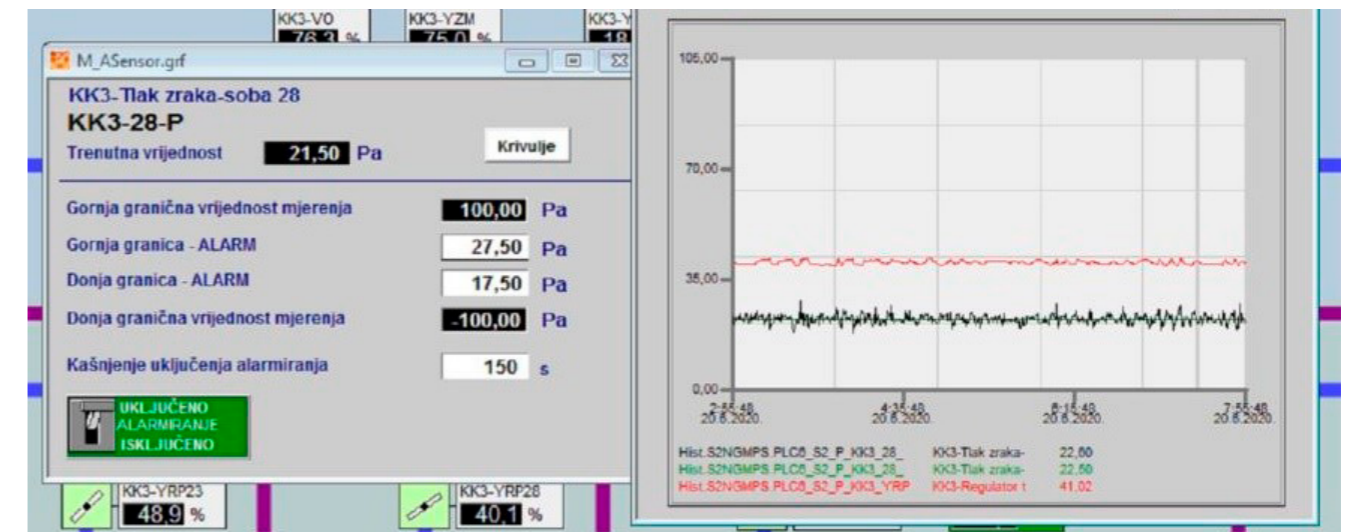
KK3-VO
76,3 %
KK3-YZM
75,0 %
KK3-Y
18

M_ASensor.grf

KK3-Tlak zraka-soba 28
KK3-28-P
Trenutna vrijednost 21,50 Pa
Krivulje

Gornja granična vrijednost mjerenja 100,00 Pa
Gornja granica - ALARM 27,50 Pa
Donja granica - ALARM 17,50 Pa
Donja granična vrijednost mjerenja -100,00 Pa

Kašnjenje uključenja alarmiranja 150 s

UKLJUČENO
ALARMIRANJE
ISKLJUČENO

KK3-YRP23
48,9 %
KK3-YRP28
40,1 %

105,00
70,00
35,00
0,00
2:55:48 20.6.2020.
4:35:48 20.6.2020.
6:15:48 20.6.2020.
7:55:48 20.6.2020.

| Hist.S2NGMPS.PLC8_S2_P_KK3_28_ | KK3-Tlak zraka- | 22,60 |
|---|---|---|
| Hist.S2NGMPS.PLC8_S2_P_KK3_28_ | KK3-Tlak zraka- | 22,50 |
| Hist.S2NGMPS.PLC8_S2_P_KK3_YRP | KK3-Regulator t | 41,02 |